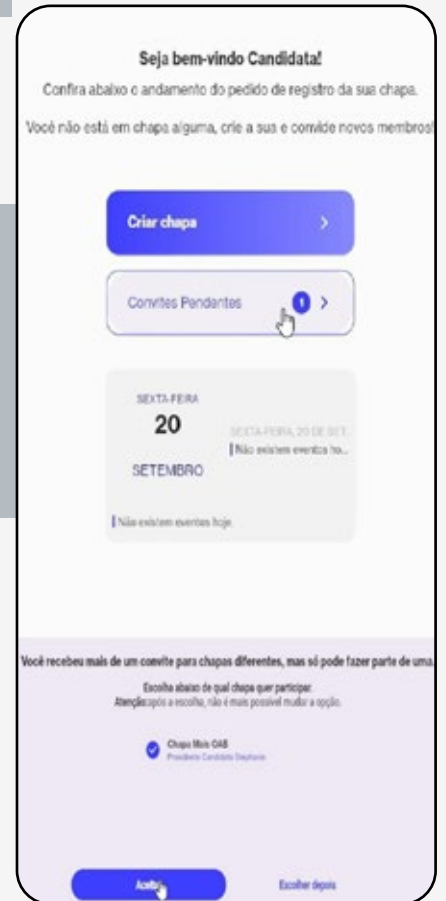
Seja bem-vindo Candidata!

Confira abaixo o andamento do pedido de registro da sua chapa.

Você não está em chapa alguma, crie a sua e convide novos membros!

Criar chapa

Convites Pendentes 1

SEXTA-FEIRA
20
SETEMBRO

SEXTA-FEIRA, 20 DE SET.
Não existem eventos ho...

Não existem eventos hoje.

Você recebeu mais de um convite para chapas diferentes, mas só pode fazer parte de uma.

Escolha abaixo de qual chapa quer participar.
Atenção: após a escolha, não é mais possível mudar a opção.

Chapa Mais OAB
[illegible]

Aceitar

Escolher depois